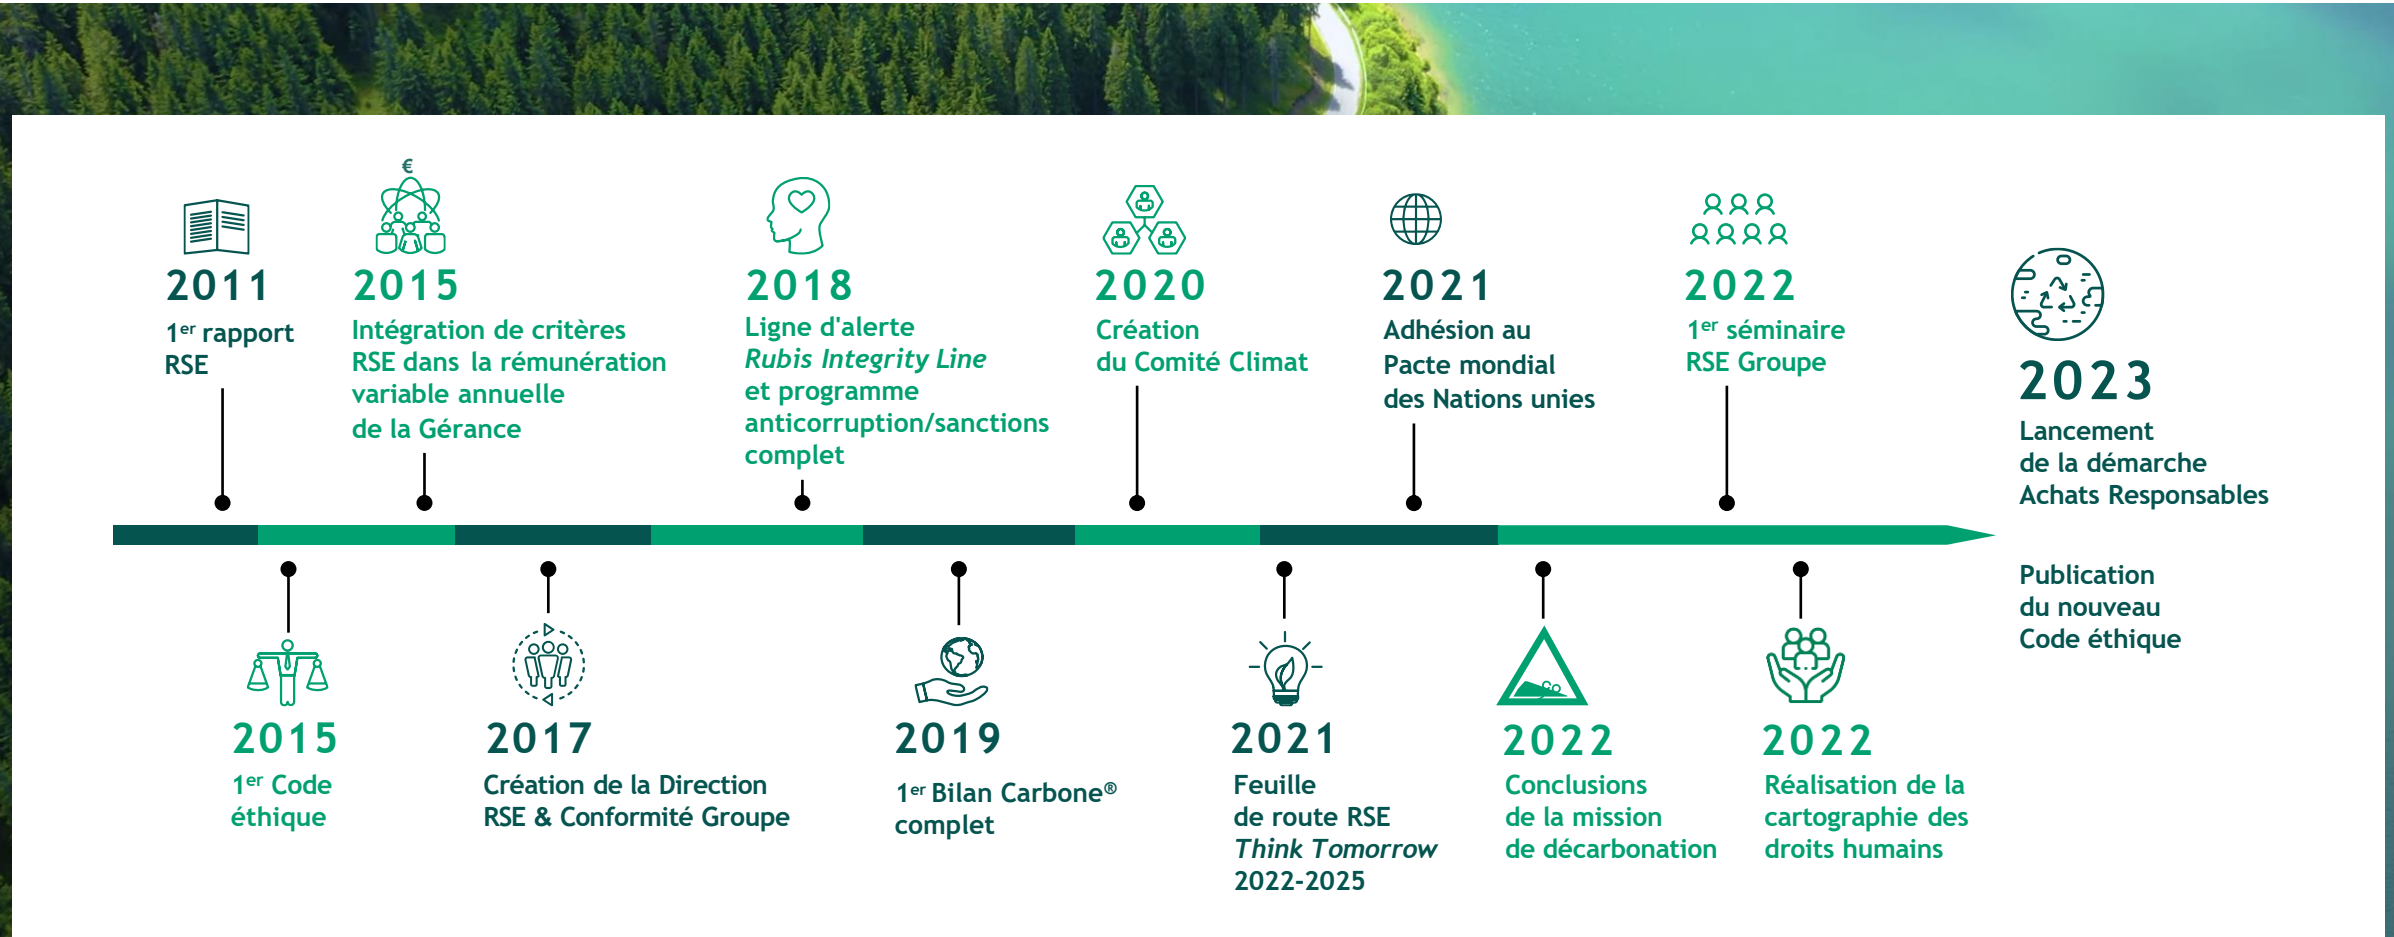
€

2011
1$^{er}$ rapport RSE

2015
Intégration de critères RSE dans la rémunération variable annuelle de la Gérance

2018
Ligne d'alerte *Rubis Integrity Line* et programme anticorruption/sanctions complet

2020
Création du Comité Climat

2021
Adhésion au Pacte mondial des Nations unies

2022
1$^{er}$ séminaire RSE Groupe

2023
Lancement de la démarche Achats Responsables

Publication du nouveau Code éthique

2015
1$^{er}$ Code éthique

2017
Création de la Direction RSE & Conformité Groupe

2019
1$^{er}$ Bilan Carbone® complet

2021
Feuille de route RSE *Think Tomorrow* 2022-2025

2022
Conclusions de la mission de décarbonation

2022
Réalisation de la cartographie des droits humains